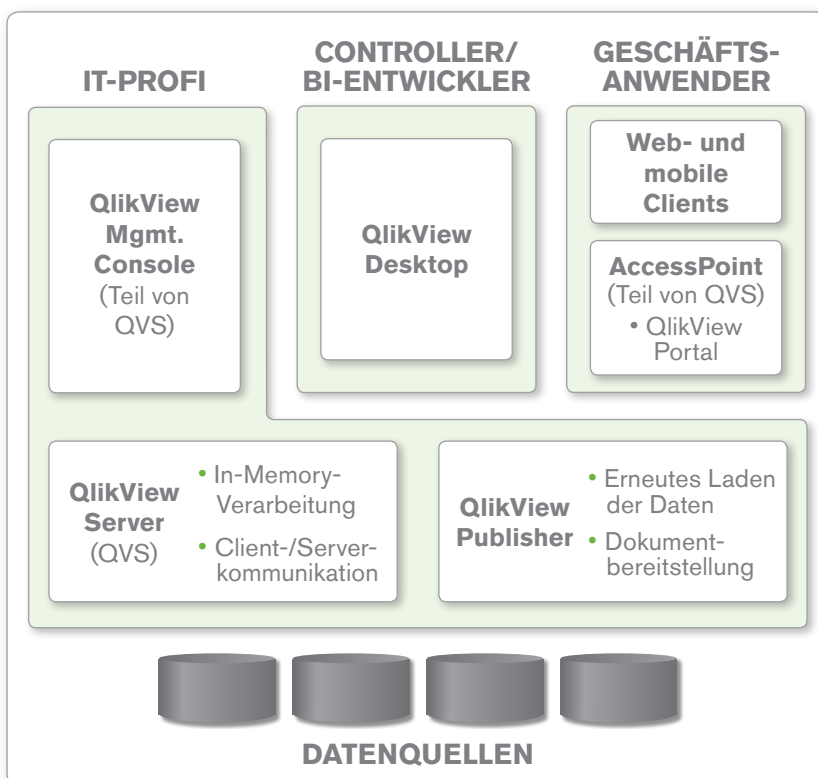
IT-PROFI

CONTROLLER/
BI-ENTWICKLER

GESCHÄFTS-
ANWENDER

QlikView Mgmt. Console
(Teil von QVS)

QlikView Desktop

Web- und mobile Clients

AccessPoint
(Teil von QVS)
• QlikView Portal

QlikView Server
(QVS)

• In-Memory-Verarbeitung
• Client-/Serverkommunikation

QlikView Publisher

• Erneutes Laden der Daten
• Dokumentbereitstellung

DATENQUELLEN